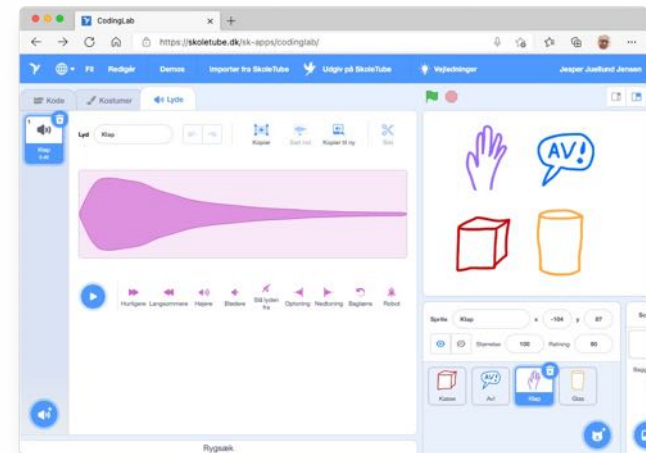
CodingLab

https://skoletube.dk/sk-apps/codinglab/

Fil Redigér Demos Importer fra SkoleTube Udgiv på SkoleTube Vejledninger Jesper Juellund Jensen

Kode Kostumer Lyde

1
Klap
0.49

Lyd Klap

Kopier Sæt ind Kopier til ny Slet

Hurtigere Langsommere Højere Blødere Slå lyden fra Optoning Nedtoning Baglæns Robot

AV!

Sprite Klap x -104 y 87

Størrelse 100 Retning 90

Kasse Av! Klap Glas

Rygsæk